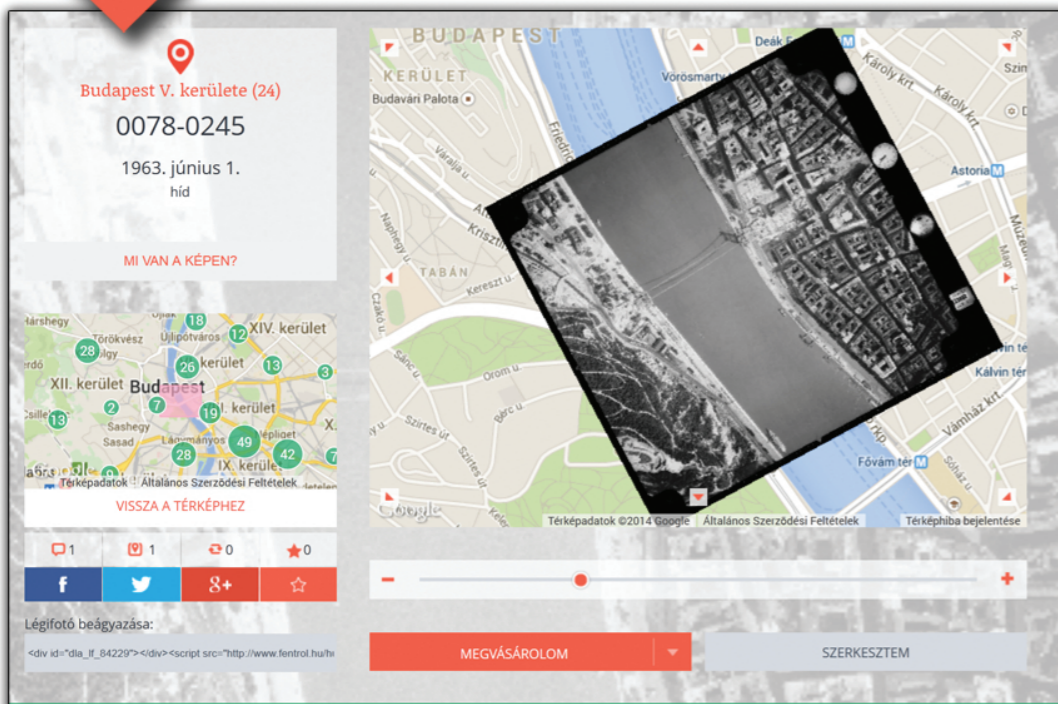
Budapest V. kerülete (24)
0078-0245
1963. június 1.
híd

MI VAN A KÉPEN?

Hársheg
XIV. kerület
28
18
12
26
kerület
13
XII. kerület
Budapest
2
7
19
I. kerület
13
Sashegy
Sasad
49
28
42
IX. kerület
Térképadatok Általános Szerződési Feltételek

VISSZA A TÉRKÉPHEZ

1 1 0 0

f
8+

Légifotó beágyazása:

<div id="dla_lf_84229"></div><script src="http://www.fentrol.hu/h

BUDAPEST
KERÜLET
Budavári Palota
Deák Fe
Vörösmarty
Károly krt.
Károly krt.
Szin
Astoria
Naphegy
Varalja u
Krisztina
TABÁN
Kereszt u
Czakó u
Orom u
Bérc u
Szirtes út
Kálvin tér
Vámház krt.
Fővám tér
Sóház u
Múzeum
Térképadatok ©2014 Google Általános Szerződési Feltételek Térképhiba bejelentése

MEGVÁSÁROLOM
SZERKESZTEM